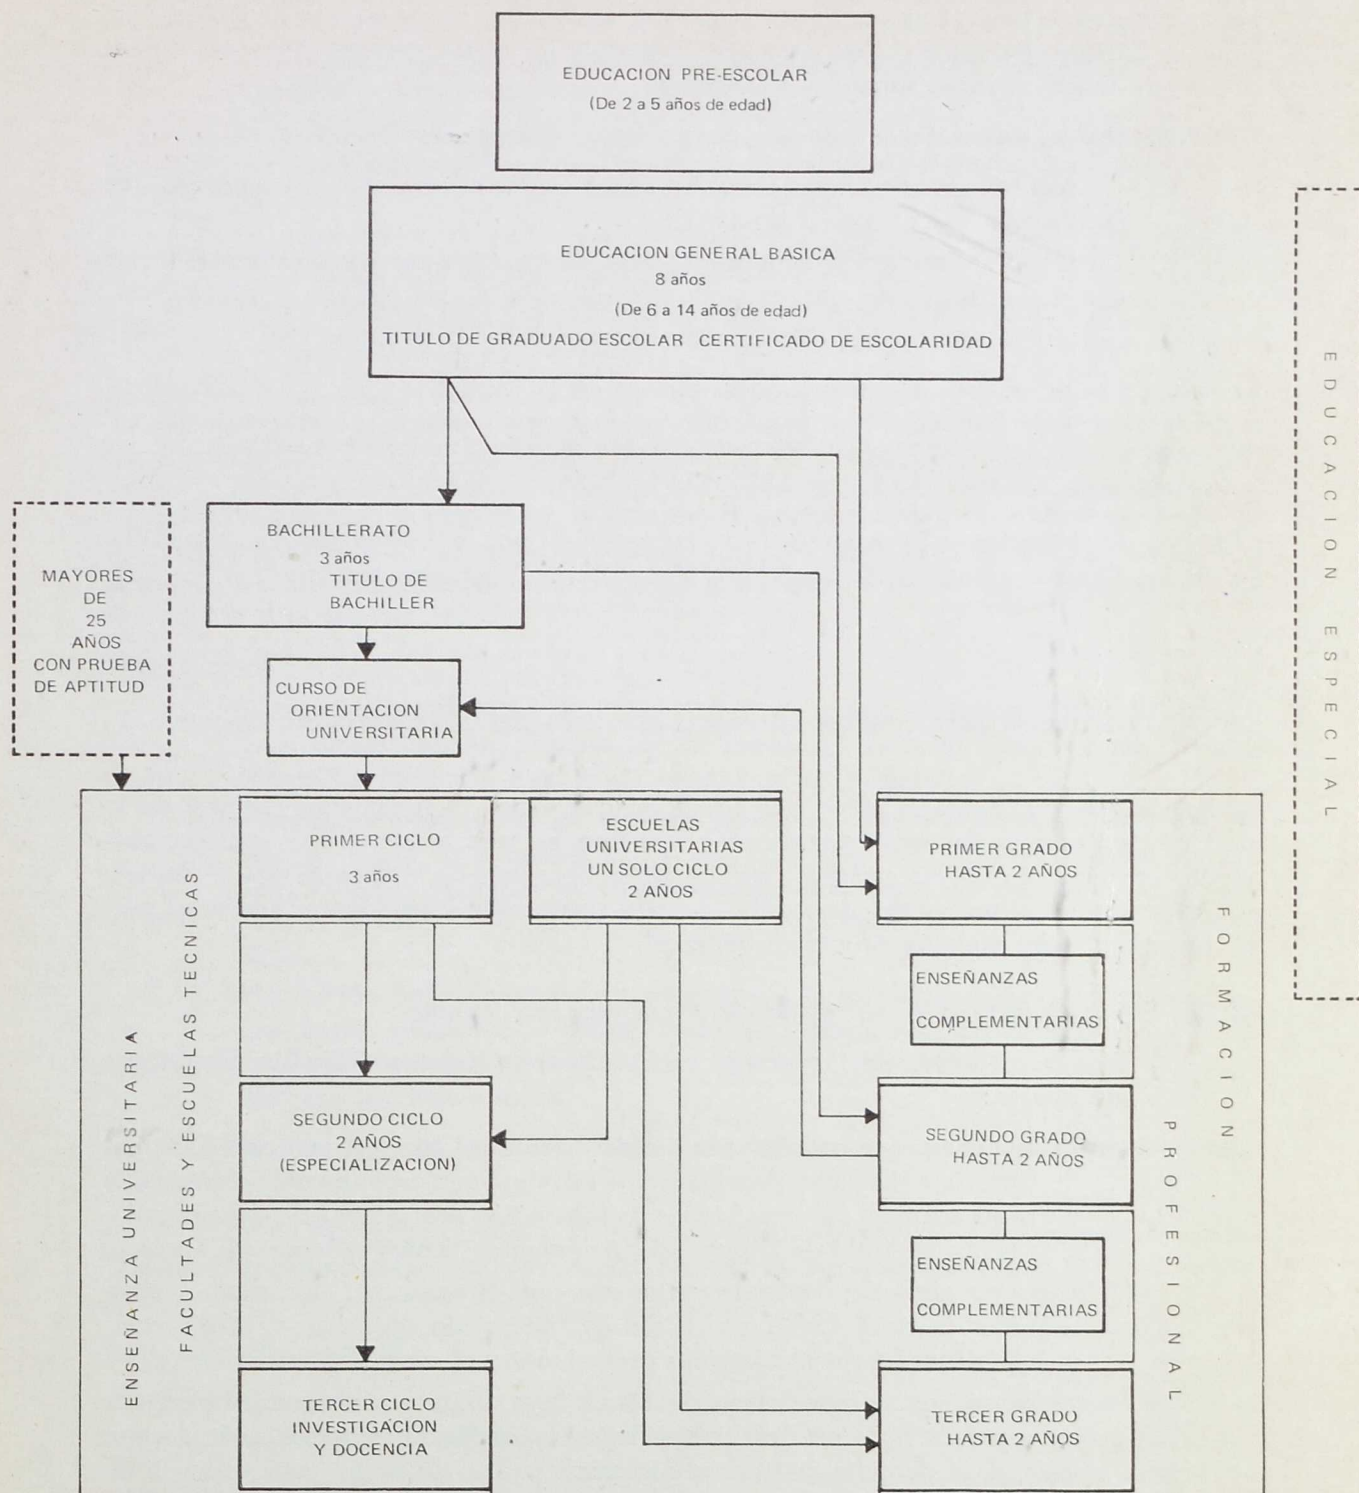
EDUCACION PRE-ESCOLAR
(De 2 a 5 años de edad)

EDUCACION GENERAL BASICA
8 años
(De 6 a 14 años de edad)
TITULO DE GRADUADO ESCOLAR CERTIFICADO DE ESCOLARIDAD

EDUCACION ESPECIAL

MAYORES DE 25 AÑOS CON PRUEBA DE APTITUD

BACHILLERATO
3 años
TITULO DE BACHILLER

CURSO DE ORIENTACION UNIVERSITARIA

ENSEÑANZA UNIVERSITARIA

FACULTADES Y ESCUELAS TECNICAS

PRIMER CICLO
3 años

ESCUELAS UNIVERSITARIAS UN SOLO CICLO 2 AÑOS

SEGUNDO CICLO
2 AÑOS
(ESPECIALIZACION)

TERCER CICLO
INVESTIGACION
Y DOCENCIA

FORMACION PROFESIONAL

PRIMER GRADO
HASTA 2 AÑOS

ENSEÑANZAS COMPLEMENTARIAS

SEGUNDO GRADO
HASTA 2 AÑOS

ENSEÑANZAS COMPLEMENTARIAS

TERCER GRADO
HASTA 2 AÑOS